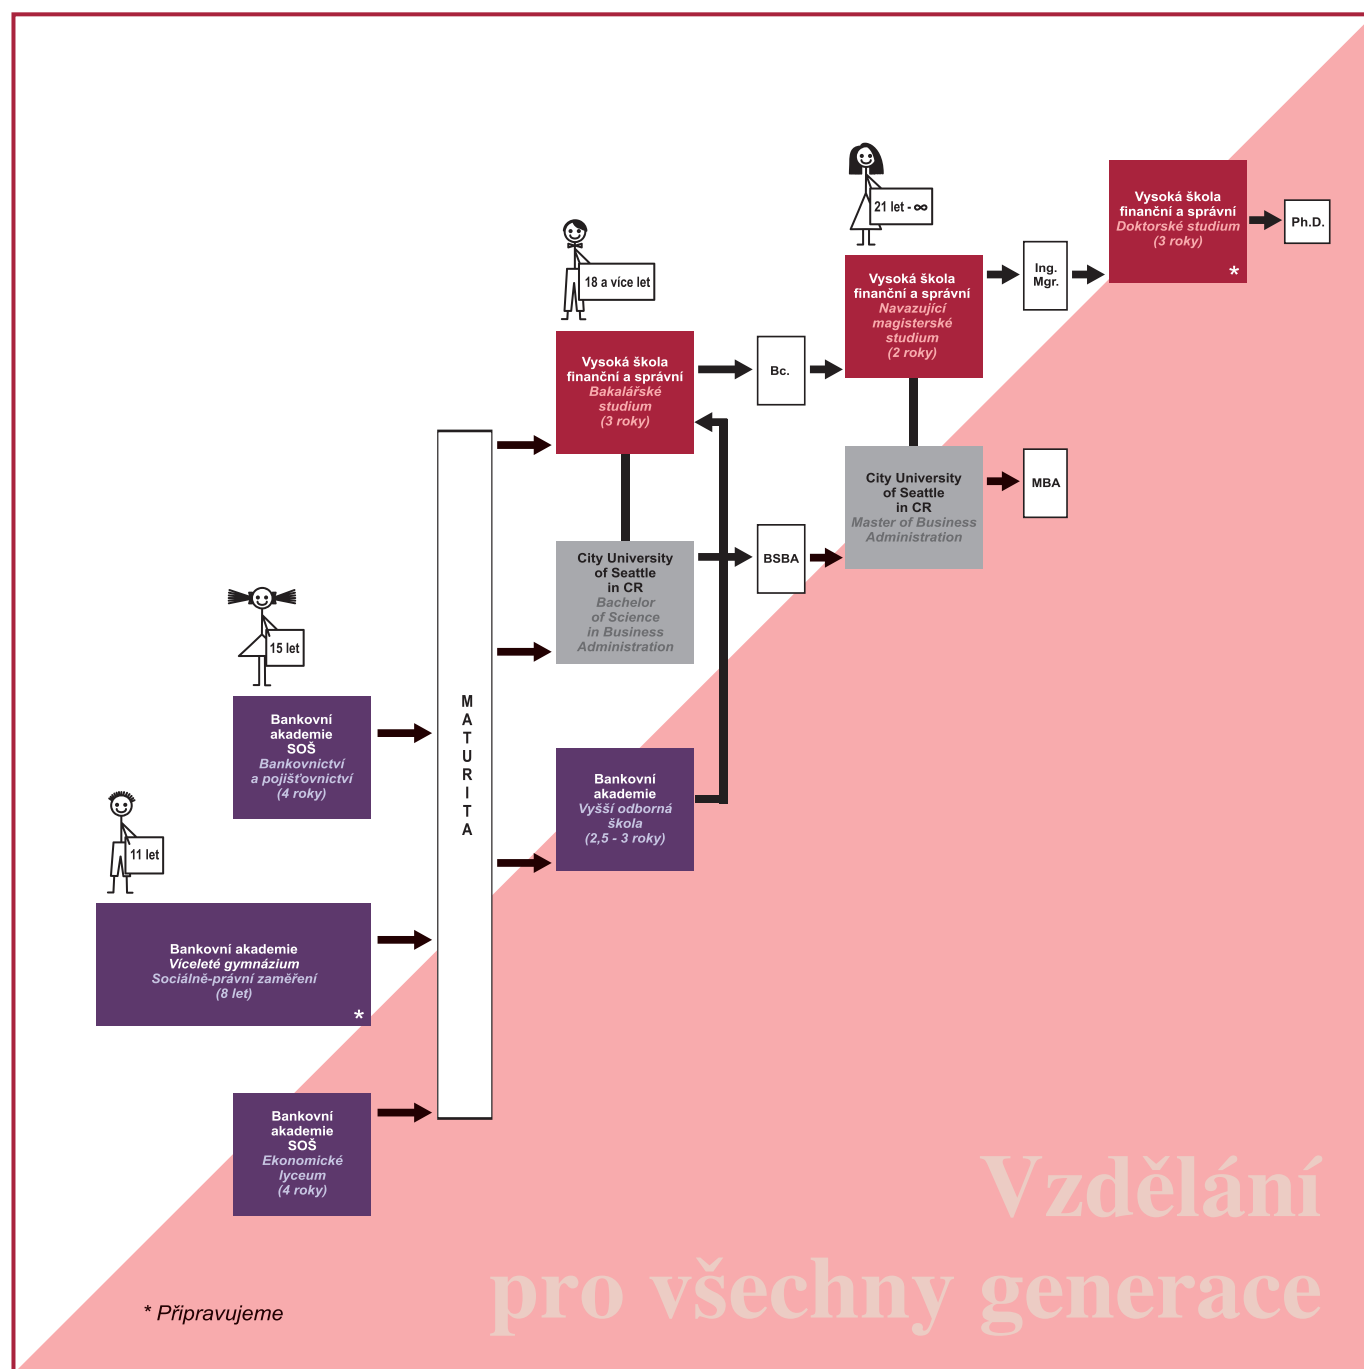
21 let - ∞

Vysoká škola finanční a správní
Doktorské studium
(3 roky)
*

Ph.D.

18 a více let

Vysoká škola finanční a správní
Navazující magisterské studium
(2 roky)

Ing.
Mgr.

Vysoká škola finanční a správní
Bakalářské studium
(3 roky)

Bc.

City University of Seattle in CR
Master of Business Administration

MBA

City University of Seattle in CR
Bachelor of Science in Business Administration

BSBA

15 let

Bankovní akademie SOŠ
Bankovnictví a pojišťovnictví
(4 roky)

M A T U R I T A

Bankovní akademie
Vyšší odborná škola
(2,5 - 3 roky)

11 let

Bankovní akademie
Víceleté gymnázium
Sociálně-právní zaměření
(8 let)
*

Bankovní akademie SOŠ
Ekonomické lyceum
(4 roky)

Vzdělání
pro všechny generace

* Připravujeme